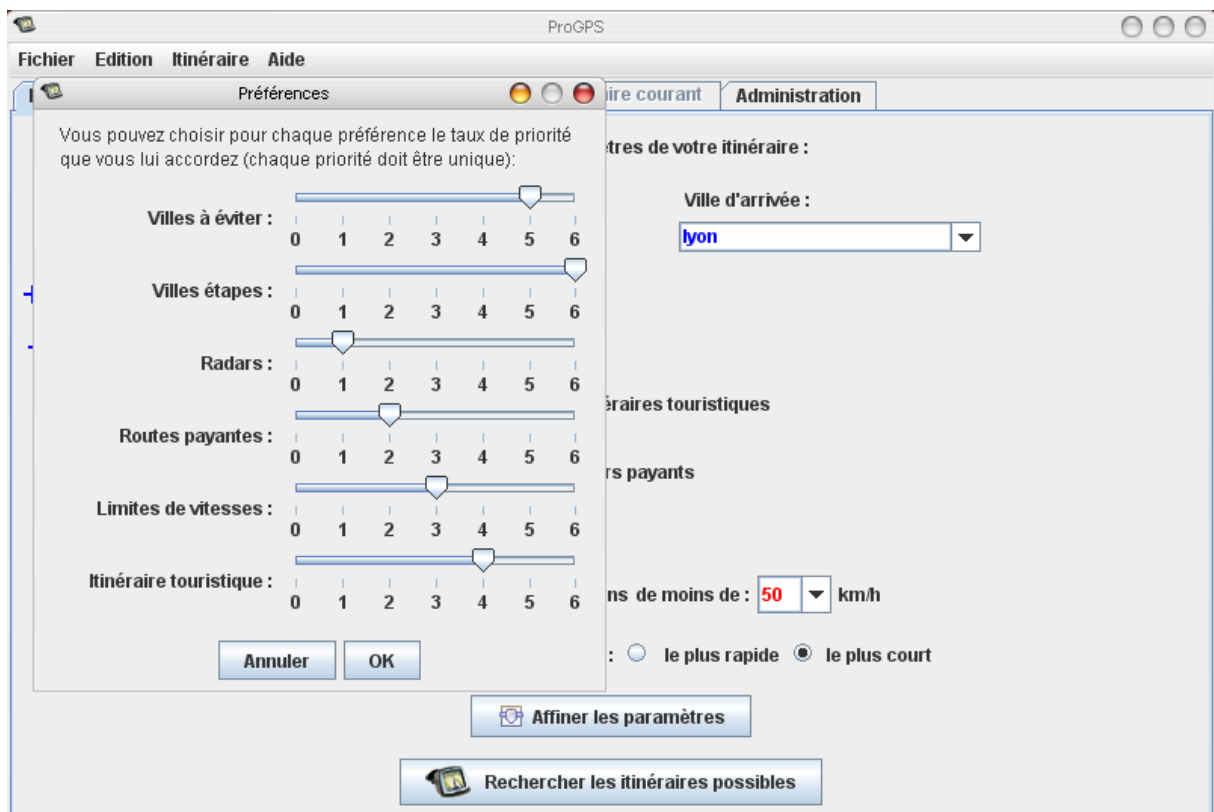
ProGPS

Fichier Edition Itinéraire Aide

Préférences

ire courant | Administration

Vous pouvez choisir pour chaque préférence le taux de priorité que vous lui accordez (chaque priorité doit être unique):

Villes à éviter : 0 1 2 3 4 5 6

Villes étapes : 0 1 2 3 4 5 6

Radars : 0 1 2 3 4 5 6

Routes payantes : 0 1 2 3 4 5 6

Limites de vitesses : 0 1 2 3 4 5 6

Itinéraire touristique : 0 1 2 3 4 5 6

Annuler OK

tres de votre itinéraire :

Ville d'arrivée :

lyon

éraires touristiques

rs payants

ns de moins de : 50 km/h

: le plus rapide le plus court

Affiner les paramètres

Rechercher les itinéraires possibles